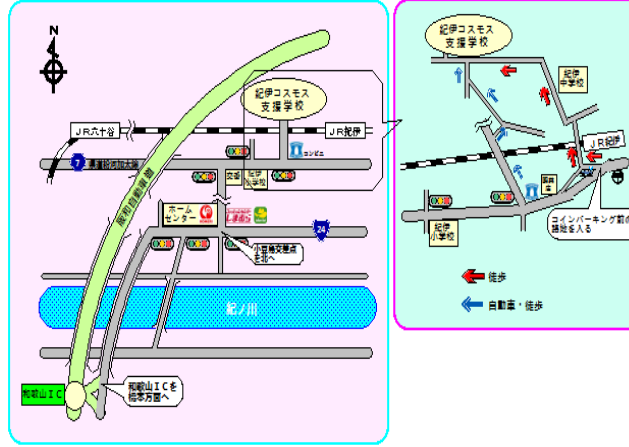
N

紀伊コスモス支援学校

ＪＲ六十谷

ＪＲ紀伊

7

粉河加太線

阪和自動車道

コンビニ

交番

紀伊小学校

ホームセンター

しまむら

24

小豆島交差点を北へ

紀ノ川

和歌山ＩＣ

和歌山ＩＣを橋本方面へ

紀伊コスモス支援学校

紀伊中学校

ＪＲ紀伊

郵便局

紀伊小学校

コインパーキング前の路地を入る

徒歩

自動車・徒歩